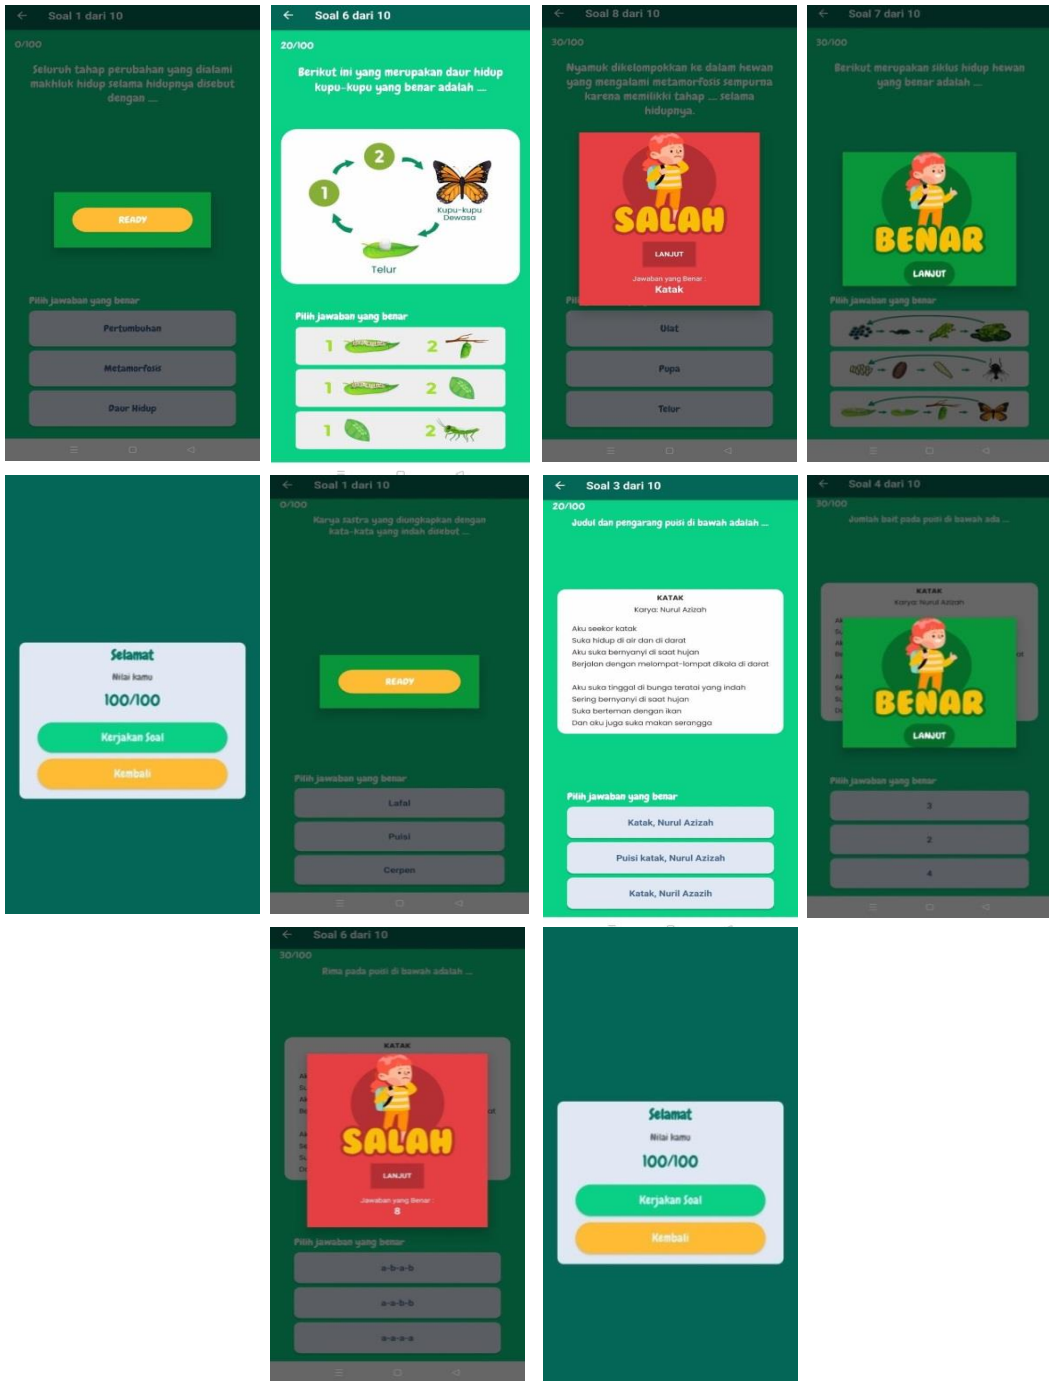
Soal 1 dari 10
0/100
Seluruh tahap perubahan yang dialami makhluk hidup selama hidupnya disebut dengan ....
READY
Pilih jawaban yang benar
Pertumbuhan
Metamorfosis
Daur Hidup

Soal 6 dari 10
20/100
Berikut ini yang merupakan daur hidup kupu-kupu yang benar adalah ....
2
1
Kupu-kupu Dewasa
Telur
Pilih jawaban yang benar
1 2
1 2
1 2

Soal 8 dari 10
30/100
Nyamuk dikelompokkan ke dalam hewan yang mengalami metamorfosis sempurna karena memiliki tahap ... selama hidupnya.
SALAH
LANJUT
Jawaban yang Benar :
Katak
Ulat
Pupa
Telur

Soal 7 dari 10
30/100
Berikut merupakan siklus hidup hewan yang benar adalah ....
BENAR
LANJUT
Pilih jawaban yang benar

Selamat
Nilai kamu
100/100
Kerjakan Soal
Kembali

Soal 1 dari 10
0/100
Karya sastra yang diungkapkan dengan kata-kata yang indah disebut ....
READY
Pilih jawaban yang benar
Lafal
Puisi
Cerpen

Soal 3 dari 10
20/100
Judul dan pengarang puisi di bawah adalah ....
KATAK
Karya: Nurul Azizah
Aku seekor katak
Suka hidup di air dan di darat
Aku suka bernyanyi di saat hujan
Berjalan dengan melompat-lompat dikala di darat

Aku suka tinggal di bunga teratai yang indah
Sering bernyanyi di saat hujan
Suka berteman dengan ikan
Dan aku juga suka makan serangga
Pilih jawaban yang benar
Katak, Nurul Azizah
Puisi katak, Nurul Azizah
Katak, Nuril Azazih

Soal 4 dari 10
30/100
Jumlah bait pada puisi di bawah ada ....
KATAK
Karya: Nurul Azizah
BENAR
LANJUT
Pilih jawaban yang benar
3
2
4

Soal 6 dari 10
30/100
Rima pada puisi di bawah adalah ....
KATAK
SALAH
LANJUT
Jawaban yang Benar :
B
Pilih jawaban yang benar
a-b-a-b
a-a-b-b
a-a-a-a

Selamat
Nilai kamu
100/100
Kerjakan Soal
Kembali